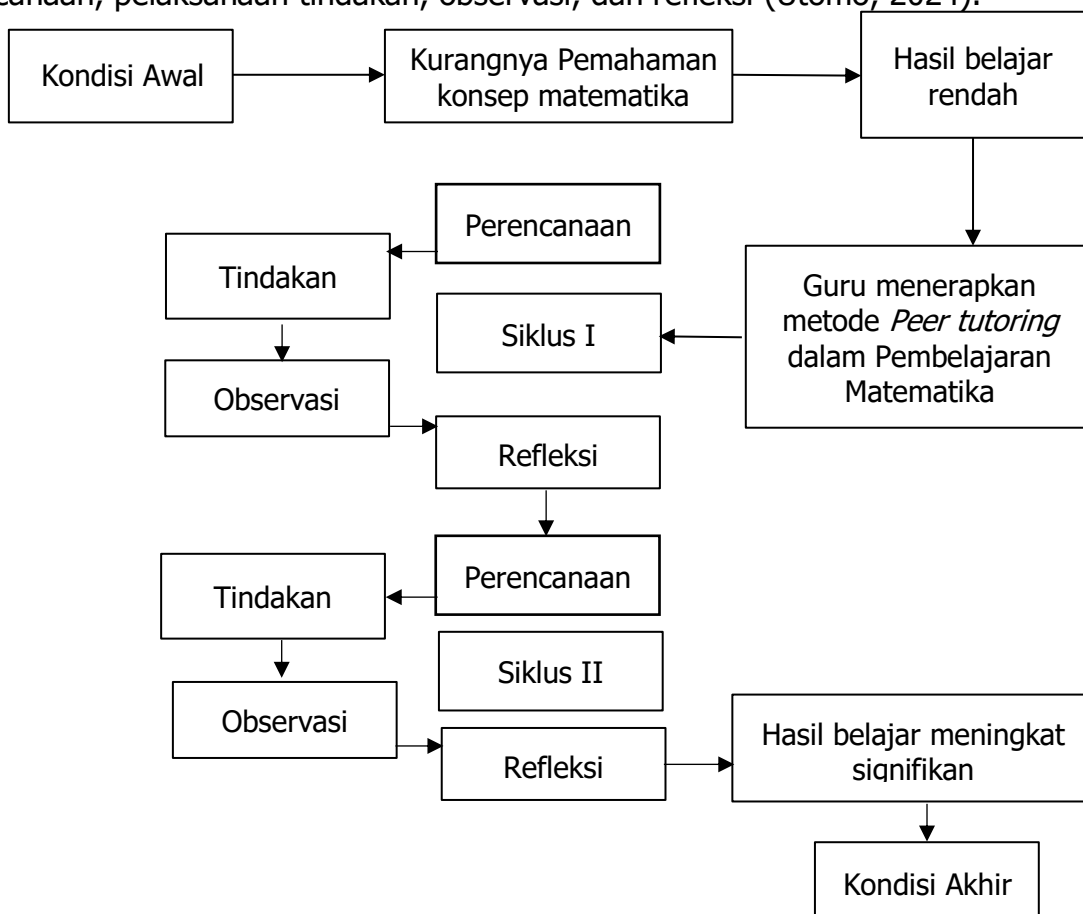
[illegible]canaan, pelaksanaan tindakan, observasi, dan refleksi (Utomo, 2024).

Kondisi Awal

Kurangnya Pemahaman konsep matematika

Hasil belajar rendah

Perencanaan

Tindakan

Guru menerapkan metode *Peer tutoring* dalam Pembelajaran Matematika

Siklus I

Observasi

Refleksi

Perencanaan

Tindakan

Siklus II

Observasi

Refleksi

Hasil belajar meningkat signifikan

Kondisi Akhir